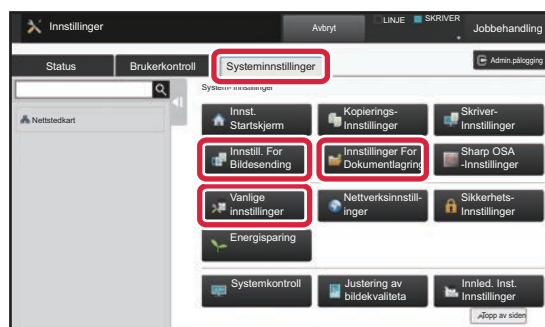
Innstillinger
Avbryt
LINJE SKRIVER
Jobbehandling

Status
Brukerkontroll
Systeminnstillinger
Admin.pålogging

Nettstedkart

Systeminnstillinger

Innst. Startskjerm
Kopierings-Innstillinger
Skriver-Innstillinger
Innstill. For Bildesending
Innstillinger For Dokumentlagring
Sharp OSA -Innstillinger
Vanlige innstillinger
Nettverksinnstillinger
Sikkerhets-Innstillinger
Energisparing

Systemkontroll
Justering av bildekvaliteta
Innled. Inst. Innstillinger

Topp av siden